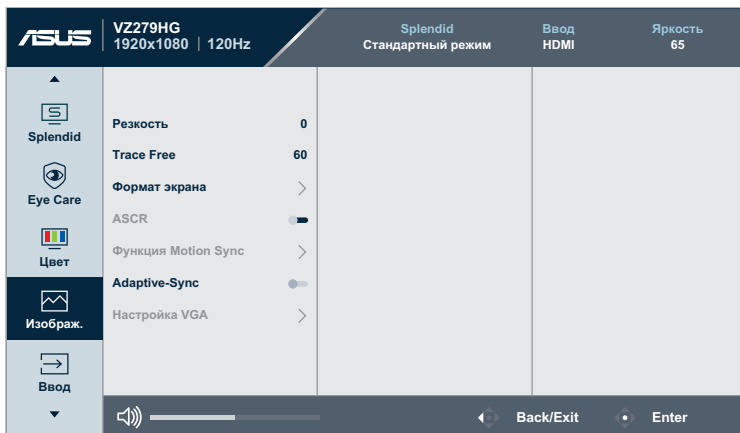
ASUS
VZ279HG
1920x1080 | 120Hz

Splendid
Стандартный режим

Ввод
HDMI

Яркость
65

Splendid

Eye Care

Цвет

Изображ.

Ввод

| | |
|---|---|
| Резкость | 0 |
| Trace Free | 60 |
| Формат экрана | > |
| ASCR | |
| Функция Motion Sync | > |
| Adaptive-Sync | |
| Настройка VGA | > |

Back/Exit
Enter